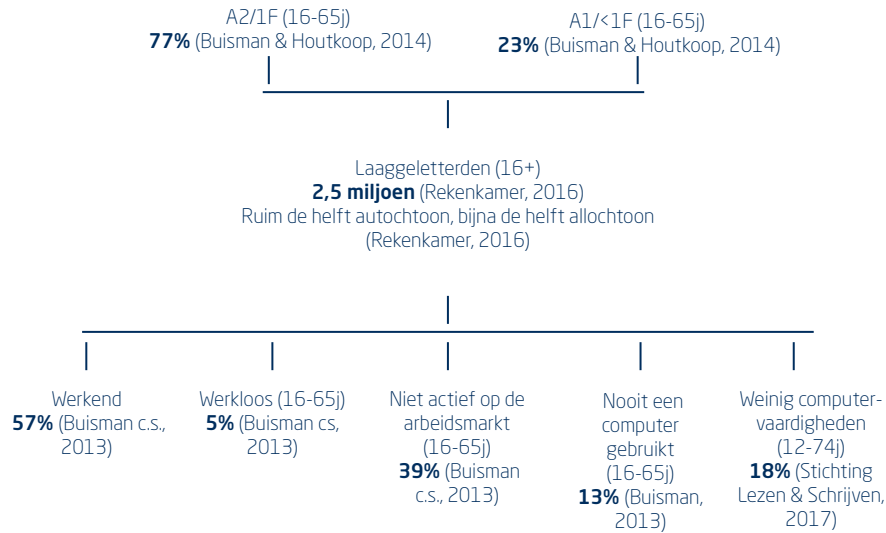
A2/1F (16-65j)
**77%** (Buisman & Houtkoop, 2014)

A1/<1F (16-65j)
**23%** (Buisman & Houtkoop, 2014)

Laaggeletterden (16+)
**2,5 miljoen** (Rekenkamer, 2016)
Ruim de helft autochtoon, bijna de helft allochtoon (Rekenkamer, 2016)

Werkend
**57%** (Buisman c.s., 2013)

Werkloos (16-65j)
**5%** (Buisman cs, 2013)

Niet actief op de arbeidsmarkt (16-65j)
**39%** (Buisman c.s., 2013)

Nooit een computer gebruikt (16-65j)
**13%** (Buisman, 2013)

Weinig computervaardigheden (12-74j)
**18%** (Stichting Lezen & Schrijven, 2017)